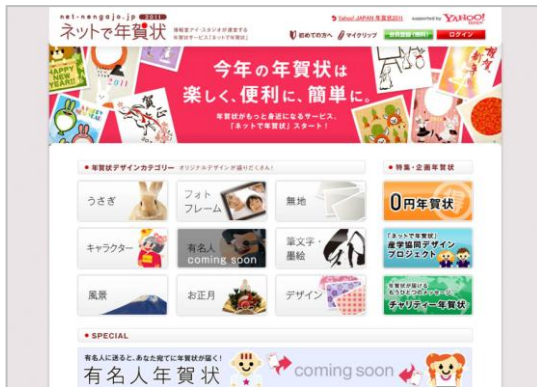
net-nengajo.jp 2011
ネットで年賀状
情報堂アイ・スタジオが運営する年賀状サービス「ネットで年賀状」

Yahoo! JAPAN 年賀状2011 supported by YAHOO! JAPAN

初めての方へ マイクリップ 会員登録(無料) ログイン

HAPPY NEW YEAR 賀

今年の年賀状は
楽しく、便利に、簡単に。
年賀状がもっと身近になるサービス、
「ネットで年賀状」スタート!

年賀状デザインカテゴリー オリジナルデザイン盛りだくさん!

うさぎ
フォト フレーム
無地
キャラクター
有名人 coming soon
筆文字・墨絵
風景
お正月
デザイン

特集・企画年賀状
0円年賀状
「ネットで年賀状」産学協同デザインプロジェクト
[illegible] チャリティー年賀状

SPECIAL
有名人に送ると、あなた宛てに年賀状が届く!
有名人年賀状 coming soon